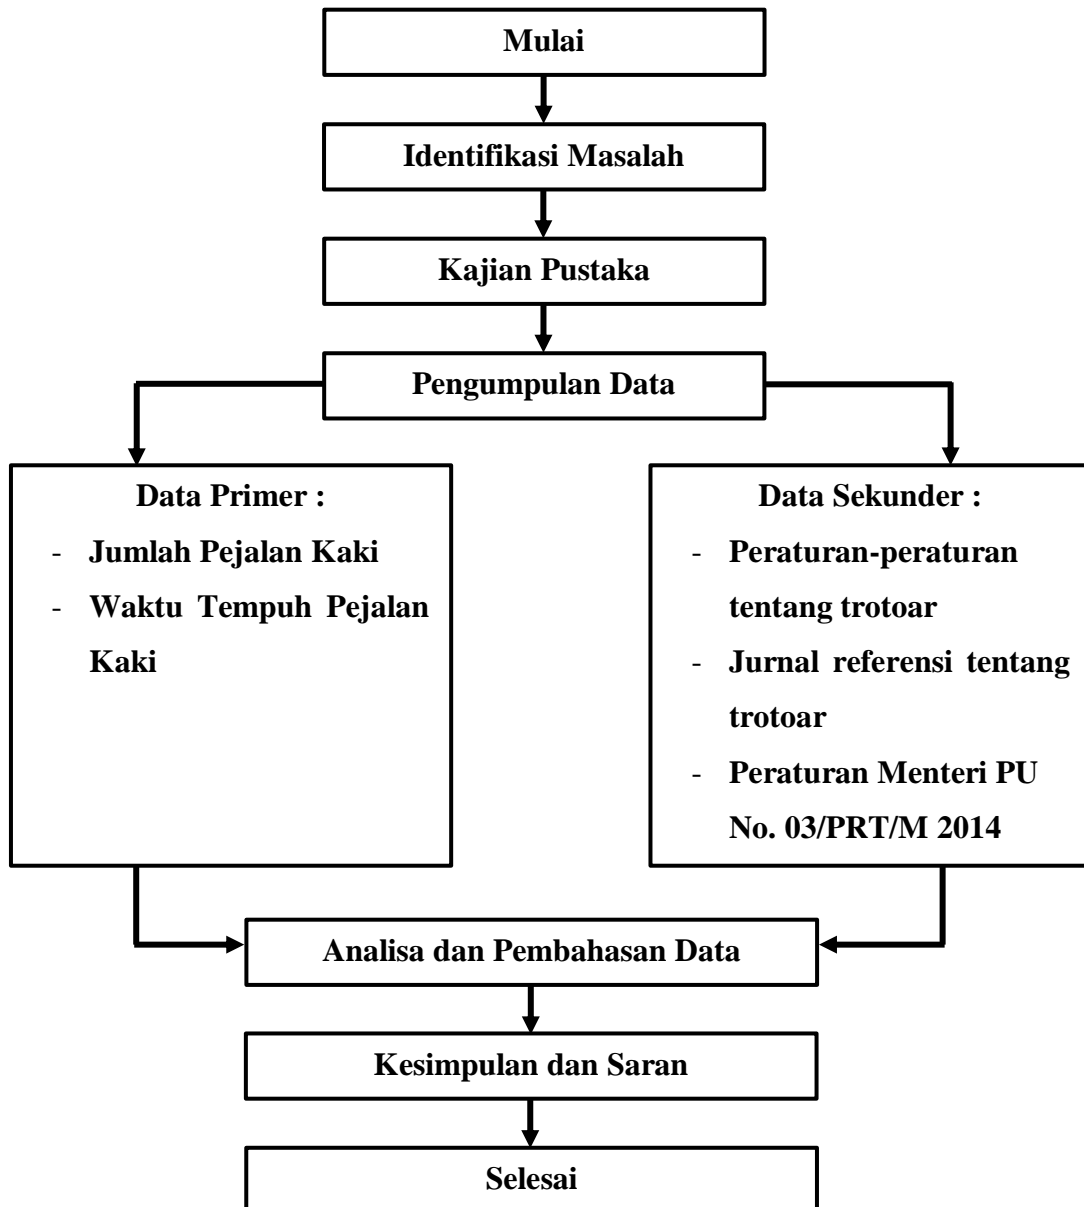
Mulai

Identifikasi Masalah

Kajian Pustaka

Pengumpulan Data

Data Primer :
- Jumlah Pejalan Kaki
- Waktu Tempuh Pejalan Kaki

Data Sekunder :
- Peraturan-peraturan tentang trotoar
- Jurnal referensi tentang trotoar
- Peraturan Menteri PU No. 03/PRT/M 2014

Analisa dan Pembahasan Data

Kesimpulan dan Saran

Selesai